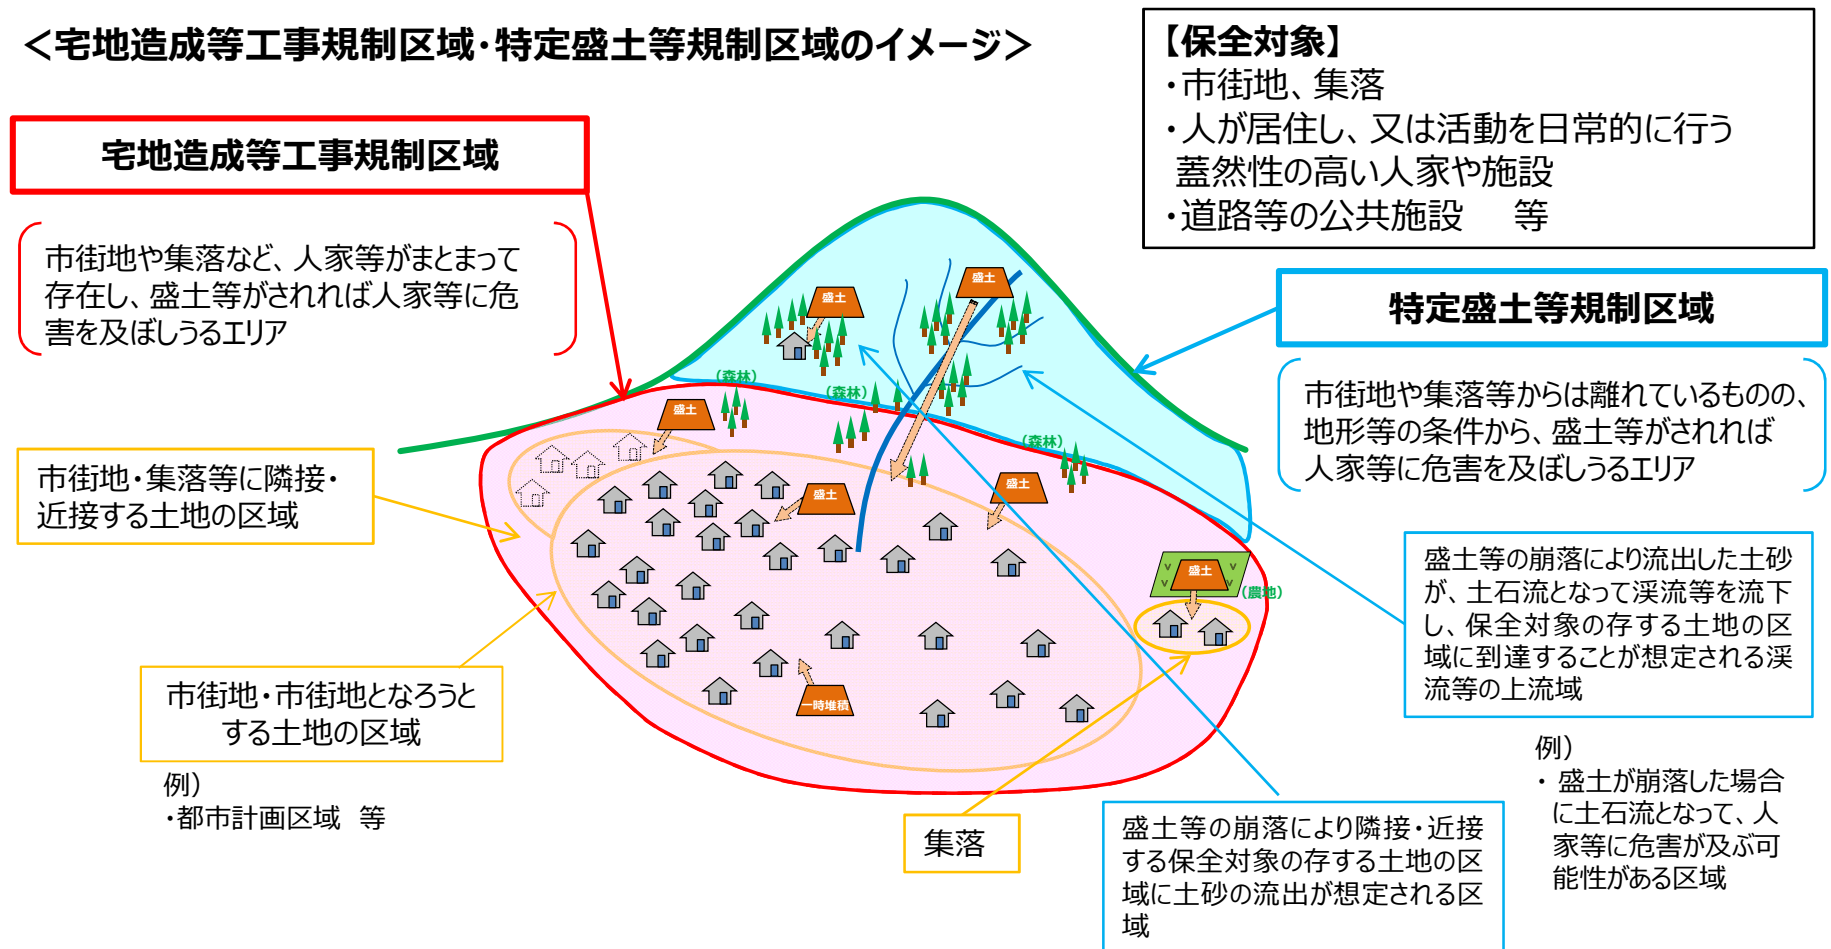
＜宅地造成等工事規制区域・特定盛土等規制区域のイメージ＞

【保全対象】
・市街地、集落
・人が居住し、又は活動を日常的に行う蓋然性の高い人家や施設
・道路等の公共施設　等

宅地造成等工事規制区域

市街地や集落など、人家等がまとまって存在し、盛土等がされれば人家等に危害を及ぼしうるエリア

特定盛土等規制区域

市街地や集落等からは離れているものの、地形等の条件から、盛土等がされれば人家等に危害を及ぼしうるエリア

盛土
盛土
盛土
盛土
盛土
盛土
一時堆積
（森林）
（森林）
（森林）
（農地）

市街地・集落等に隣接・近接する土地の区域

市街地・市街地となろうとする土地の区域

例）
・都市計画区域　等

集落

盛土等の崩落により隣接・近接する保全対象の存する土地の区域に土砂の流出が想定される区域

盛土等の崩落により流出した土砂が、土石流となって渓流等を流下し、保全対象の存する土地の区域に到達することが想定される渓流等の上流域

例）
・盛土が崩落した場合に土石流となって、人家等に危害が及ぶ可能性がある区域